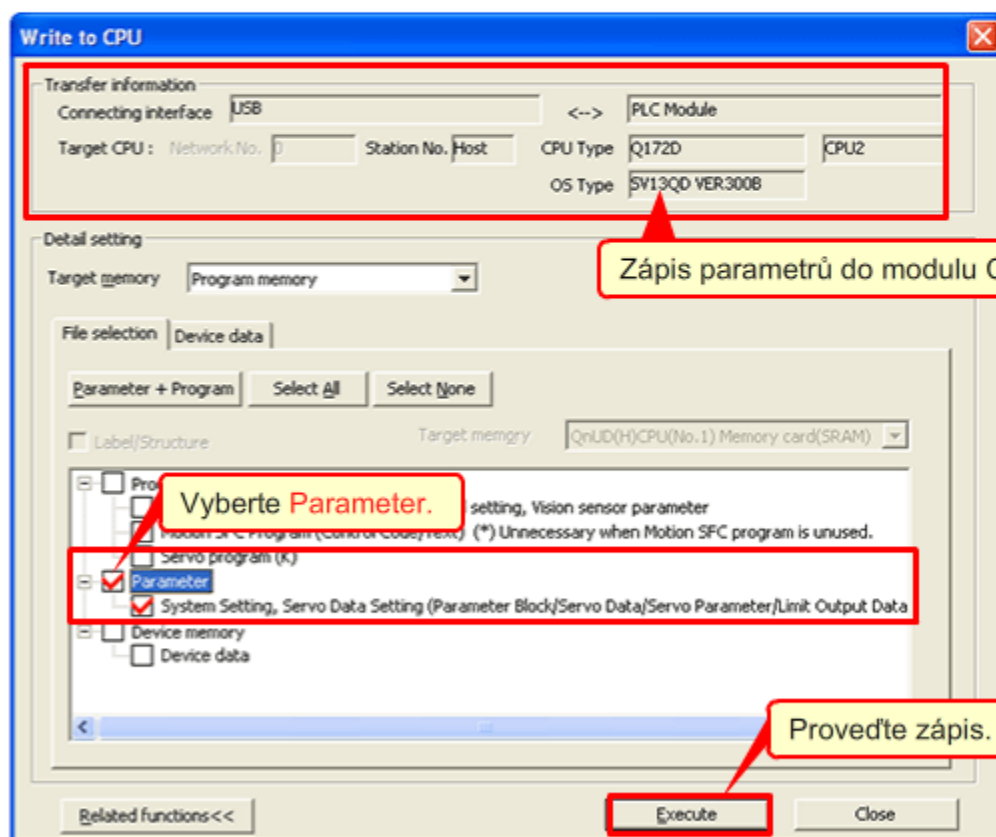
Write to CPU

Transfer information

Connecting interface USB <--> PLC Module

Target CPU : Network No. 0 Station No. Host CPU Type Q172D CPU2

OS Type SV13QD VER300B

Zápis parametrů do modulu C

Detail setting

Target memory Program memory

File selection Device data

Parameter + Program Select All Select None

Label/Structure Target memory QnUD(H)CPU(No.1) Memory card(SRAM)

Pro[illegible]

Vyberte Parameter.

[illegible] setting, Vision sensor parameter

Motion SFC Program (Control Code/Text) (*) Unnecessary when Motion SFC program is unused.

Servo program (K)

Parameter

System Setting, Servo Data Setting (Parameter Block/Servo Data/Servo Parameter/Limit Output Data

Device memory

Device data

Proveďte zápis.

Related functions<< Execute Close